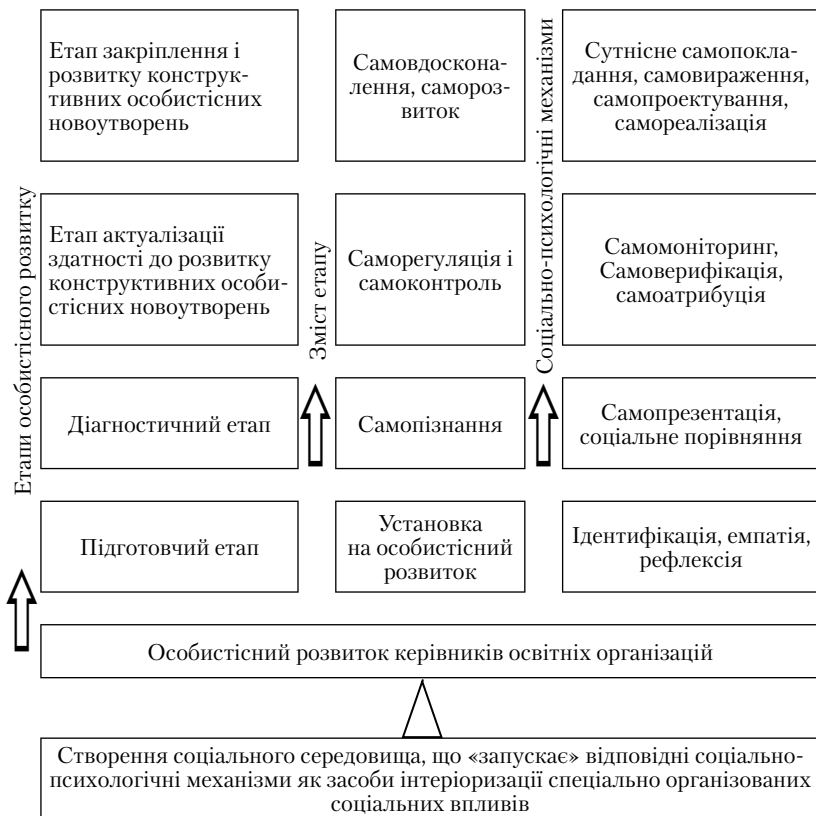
Етапи особистісного розвитку

Етап закріплення і розвитку конструктивних особистісних новоутворень

Етап актуалізації здатності до розвитку конструктивних особистісних новоутворень

Діагностичний етап

Підготовчий етап

Зміст етапу

Самовдосконалення, саморозвиток

Саморегуляція і самоконтроль

Самопізнання

Установка на особистісний розвиток

Соціально-психологічні механізми

Сутнісне самопокладання, самовираження, самопроектування, самореалізація

Самомоніторинг, Самоверифікація, самоатрибуція

Самопрезентація, соціальне порівняння

Ідентифікація, емпатія, рефлексія

Особистісний розвиток керівників освітніх організацій

Створення соціального середовища, що «запускає» відповідні соціально-психологічні механізми як засоби інтеріоризації спеціально організованих соціальних впливів